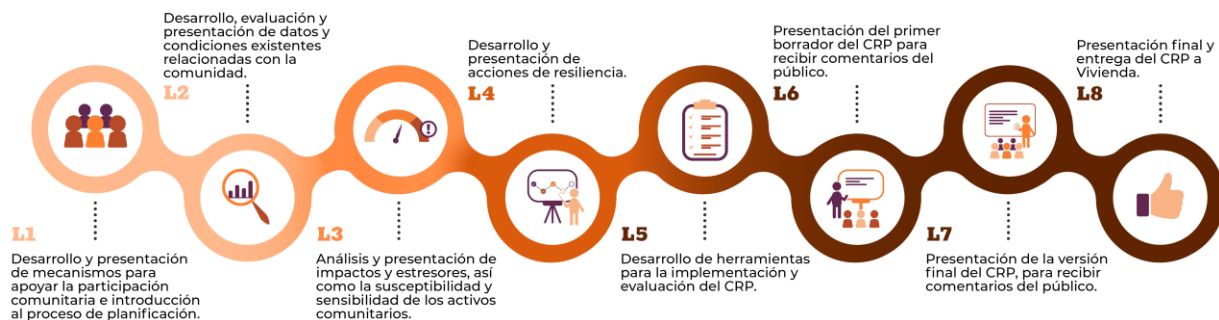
Desarrollo, evaluación y presentación de datos y condiciones existentes relacionadas con la comunidad.

L2

Desarrollo y presentación de acciones de resiliencia.

L4

Presentación del primer borrador del CRP para recibir comentarios del público.

L6

Presentación final y entrega del CRP a Vivienda.

L8

L1

Desarrollo y presentación de mecanismos para apoyar la participación comunitaria e introducción al proceso de planificación.

L3

Análisis y presentación de impactos y estresores, así como la susceptibilidad y sensibilidad de los activos comunitarios.

L5

Desarrollo de herramientas para la implementación y evaluación del CRP.

L7

Presentación de la versión final del CRP, para recibir comentarios del público.